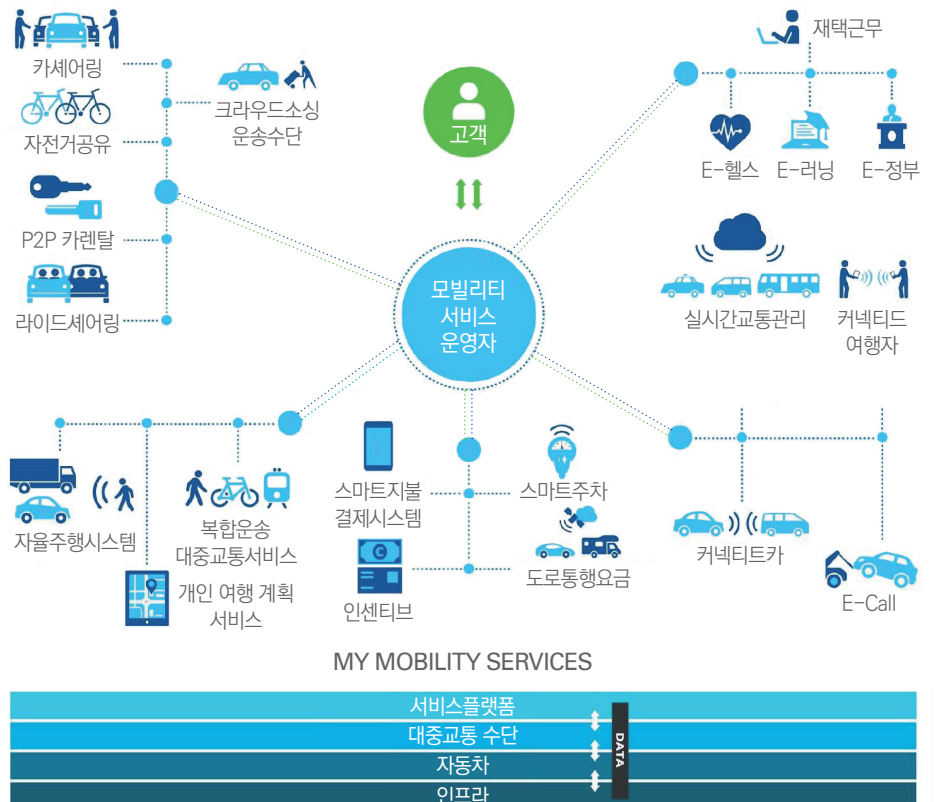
카셰어링

자전거공유

크라우드소싱 운송수단

P2P 카렌탈

라이드셰어링

고객

모빌리티 서비스 운영자

재택근무

E-헬스

E-러닝

E-정부

실시간교통관리

커넥티드 여행자

자율주행시스템

복합운송 대중교통서비스

개인 여행 계획 서비스

스마트지불 결제시스템

인센티브

스마트주차

도로통행요금

커넥티드카

E-Call

MY MOBILITY SERVICES

서비스플랫폼

대중교통 수단

자동차

인프라

DATA